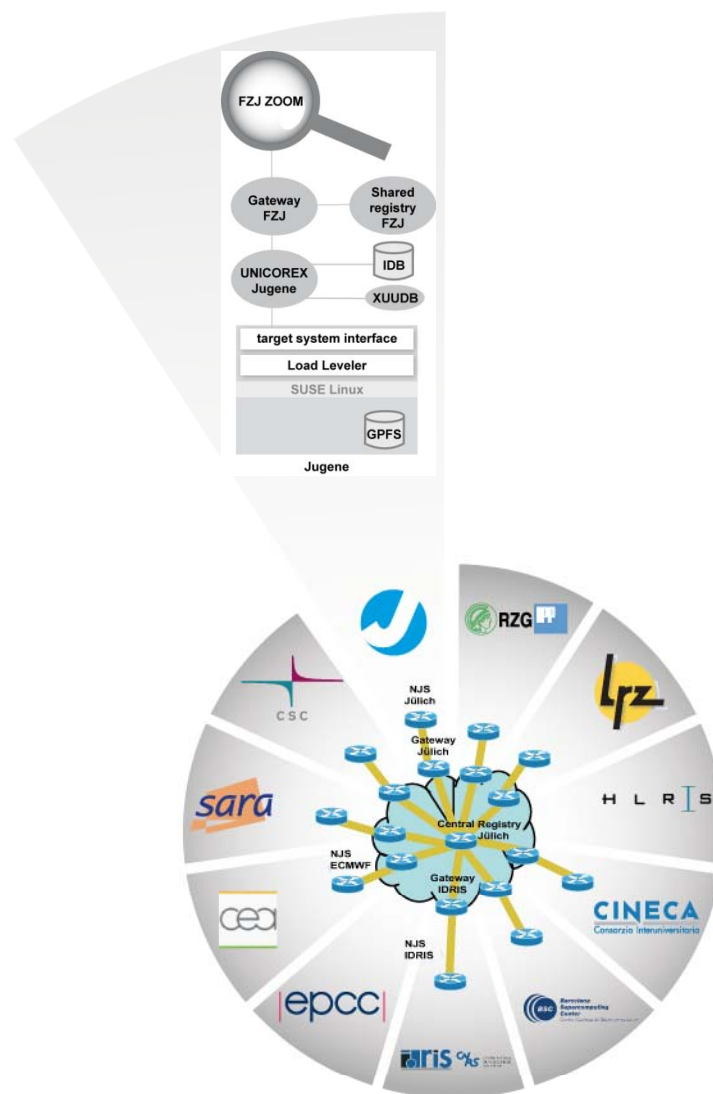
FZJ ZOOM

Gateway FZJ

Shared registry FZJ

UNICOREX Jugene

IDB

XUUDB

target system interface

Load Leveler

SUSE Linux

GPFS

Jugene

RZG

lrz

HLRS

CINECA
Consorzio Interuniversitario

Barcelona Supercomputing Center
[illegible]

IDRIS CNRS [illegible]

epcc

cea

sara

CSC

NJS Jülich

Gateway Jülich

Central Registry Jülich

NJS ECMWF

Gateway IDRIS

NJS IDRIS